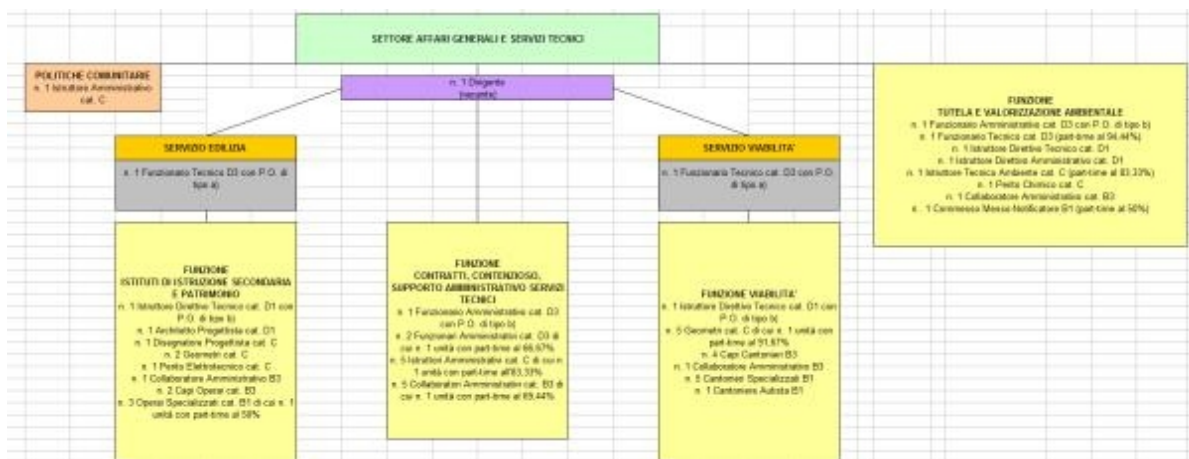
SETTORE AFFARI GENERALI E SERVIZI TECNICI

POLITICHE COMUNITARIE
n. 1 Istruttore Amministrativo cat. C

n. 1 Dirigente
(vacante)

FUNZIONE
TUTELA E VALORIZZAZIONE AMBIENTALE
n. 1 Funzionario Amministrativo cat. D3 con P.O. di tipo b)
n. 1 Funzionario Tecnico cat. D3 (part-time al 94,44%)
n. 1 Istruttore Direttivo Tecnico cat. D1
n. 1 Istruttore Direttivo Amministrativo cat. D1
n. 1 Istruttore Tecnico Ambiente cat. C (part-time al 83,33%)
n. 1 Perito Chimico cat. C
n. 1 Collaboratore Amministrativo cat. B3
n. 1 Commesso Messo-Notificatore B1 (part-time al 50%)

SERVIZIO EDILIZIA

n. 1 Funzionario Tecnico D3 con P.O. di tipo a)

SERVIZIO VIABILITA'

n. 1 Funzionario Tecnico cat. D3 con P.O. di tipo a)

FUNZIONE
ISTITUTI DI ISTRUZIONE SECONDARIA E PATRIMONIO
n. 1 Istruttore Direttivo Tecnico cat. D1 con P.O. di tipo b)
n. 1 Architetto Progettista cat. D1
n. 1 Disegnatore Progettista cat. C
n. 2 Geometri cat. C
n. 1 Perito Elettrotecnico cat. C
n. 1 Collaboratore Amministrativo B3
n. 2 Capi Operai cat. B3
n. 3 Operai Specializzati cat. B1 di cui n. 1 unità con part-time al 58%

FUNZIONE
CONTRATTI, CONTENZIOSO, SUPPORTO AMMINISTRATIVO SERVIZI TECNICI
n. 1 Funzionario Amministrativo cat. D3 con P.O. di tipo b)
n. 2 Funzionari Amministrativi cat. D3 di cui n. 1 unità con part-time al 66,67%
n. 5 Istruttori Amministrativi cat. C di cui n. 1 unità con part-time all'83,33%
n. 5 Collaboratori Amministrativi cat. B3 di cui n. 1 unità con part-time al 69,44%

FUNZIONE VIABILITA'
n. 1 Istruttore Direttivo Tecnico cat. D1 con P.O. di tipo b)
n. 5 Geometri cat. C di cui n. 1 unità con part-time al 91,67%
n. 4 Capi Cantonieri B3
n. 1 Collaboratore Amministrativo B3
n. 5 Cantonieri Specializzati B1
n. 1 Cantoniere Autista B1